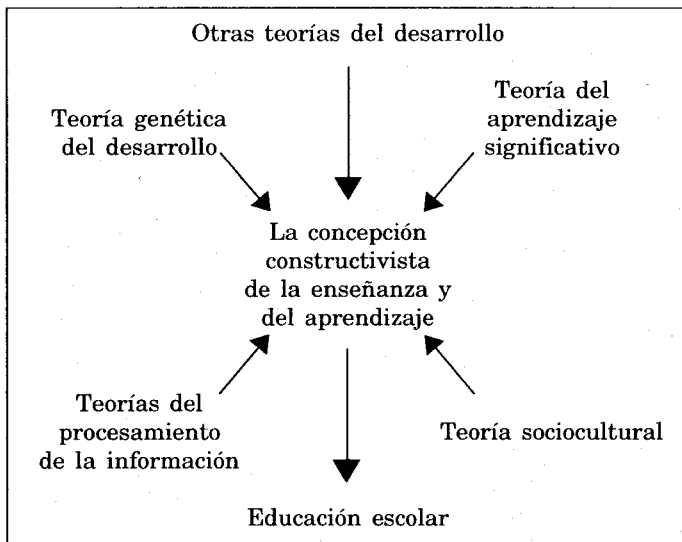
Otras teorías del desarrollo

Teoría genética del desarrollo

Teoría del aprendizaje significativo

La concepción constructivista de la enseñanza y del aprendizaje

Teorías del procesamiento de la información

Teoría sociocultural

Educación escolar